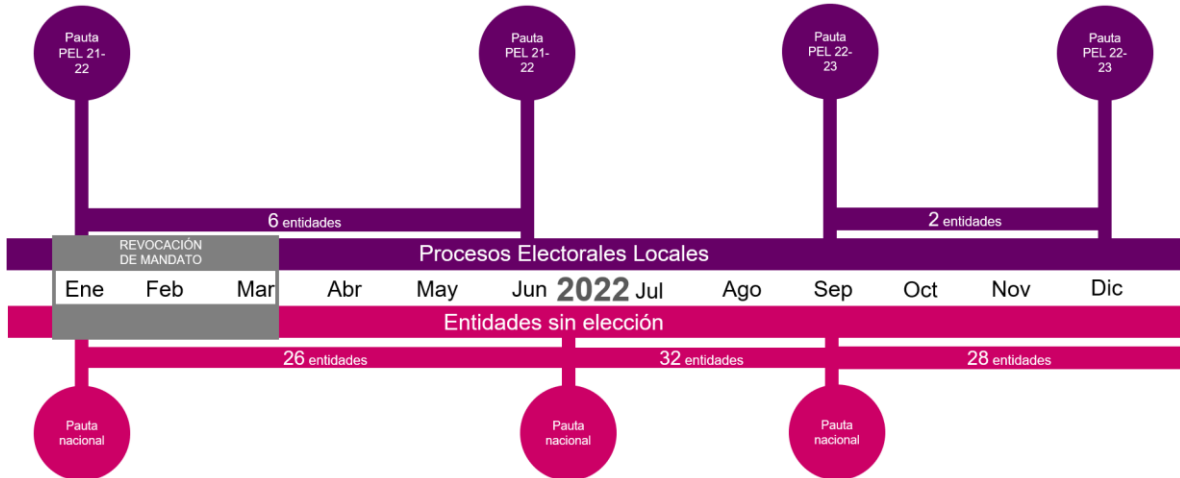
Pauta PEL 21-22

Pauta PEL 21-22

Pauta PEL 22-23

Pauta PEL 22-23

6 entidades

2 entidades

REVOCACIÓN DE MANDATO

Procesos Electorales Locales

Ene Feb Mar Abr May Jun 2022 Jul Ago Sep Oct Nov Dic

Entidades sin elección

26 entidades

32 entidades

28 entidades

Pauta nacional

Pauta nacional

Pauta nacional